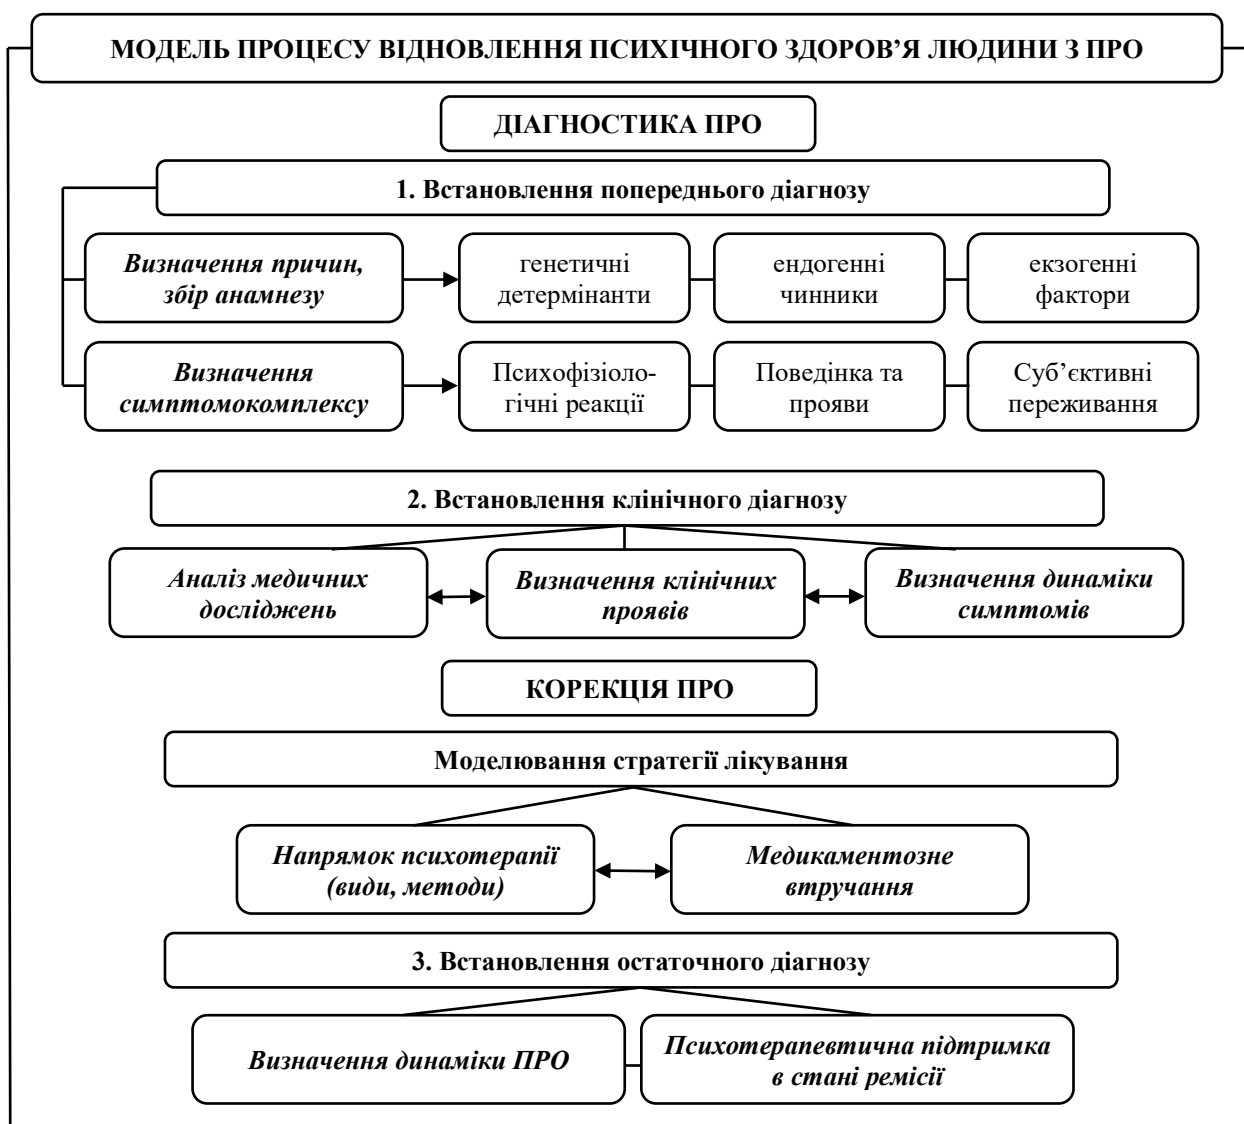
МОДЕЛЬ ПРОЦЕСУ ВІДНОВЛЕННЯ ПСИХІЧНОГО ЗДОРОВ'Я ЛЮДИНИ З ПРО

ДІАГНОСТИКА ПРО

1. Встановлення попереднього діагнозу

Визначення причин, збір анамнезу

генетичні детермінанти

ендогенні чинники

екзогенні фактори

Визначення симптомокомплексу

Психофізіологічні реакції

Поведінка та прояви

Суб'єктивні переживання

2. Встановлення клінічного діагнозу

Аналіз медичних досліджень

Визначення клінічних проявів

Визначення динаміки симптомів

КОРЕКЦІЯ ПРО

Моделювання стратегії лікування

Напрямок психотерапії (види, методи)

Медикаментозне втручання

3. Встановлення остаточного діагнозу

Визначення динаміки ПРО

Психотерапевтична підтримка в стані ремісії